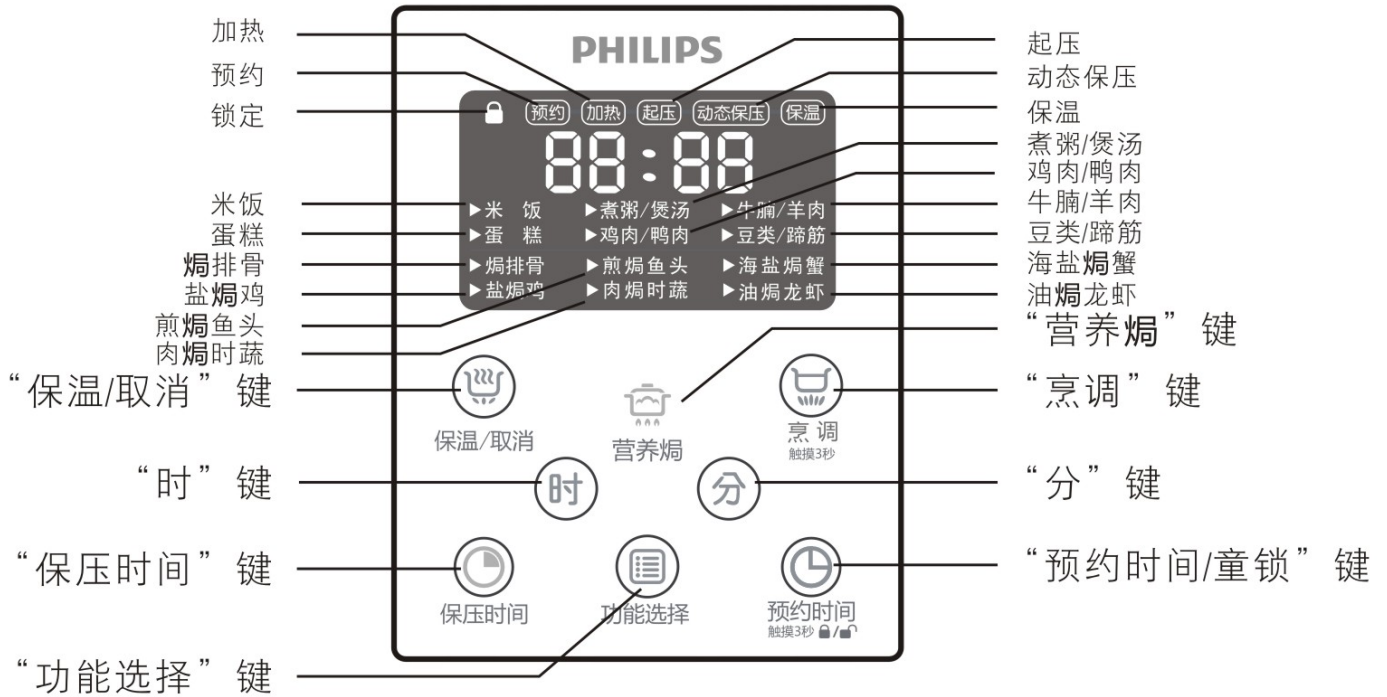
加热
预约
锁定

PHILIPS

预约 加热 起压 动态保压 保温

88:88

▶米 饭 ▶煮粥/煲汤 ▶牛腩/羊肉
▶蛋 糕 ▶鸡肉/鸭肉 ▶豆类/蹄筋
▶焗排骨 ▶煎焗鱼头 ▶海盐焗蟹
▶盐焗鸡 ▶肉焗时蔬 ▶油焗龙虾

起压
动态保压
保温
煮粥/煲汤
鸡肉/鸭肉
牛腩/羊肉
豆类/蹄筋
海盐焗蟹
油焗龙虾

米饭
蛋糕
焗排骨
盐焗鸡
煎焗鱼头
肉焗时蔬

“营养焗”键
“保温/取消”键
“烹调”键

保温/取消
营养焗
烹 调
触摸3秒

“时”键
时
分
“分”键

“保压时间”键
“预约时间/童锁”键

保压时间
功能选择
预约时间
触摸3秒

“功能选择”键